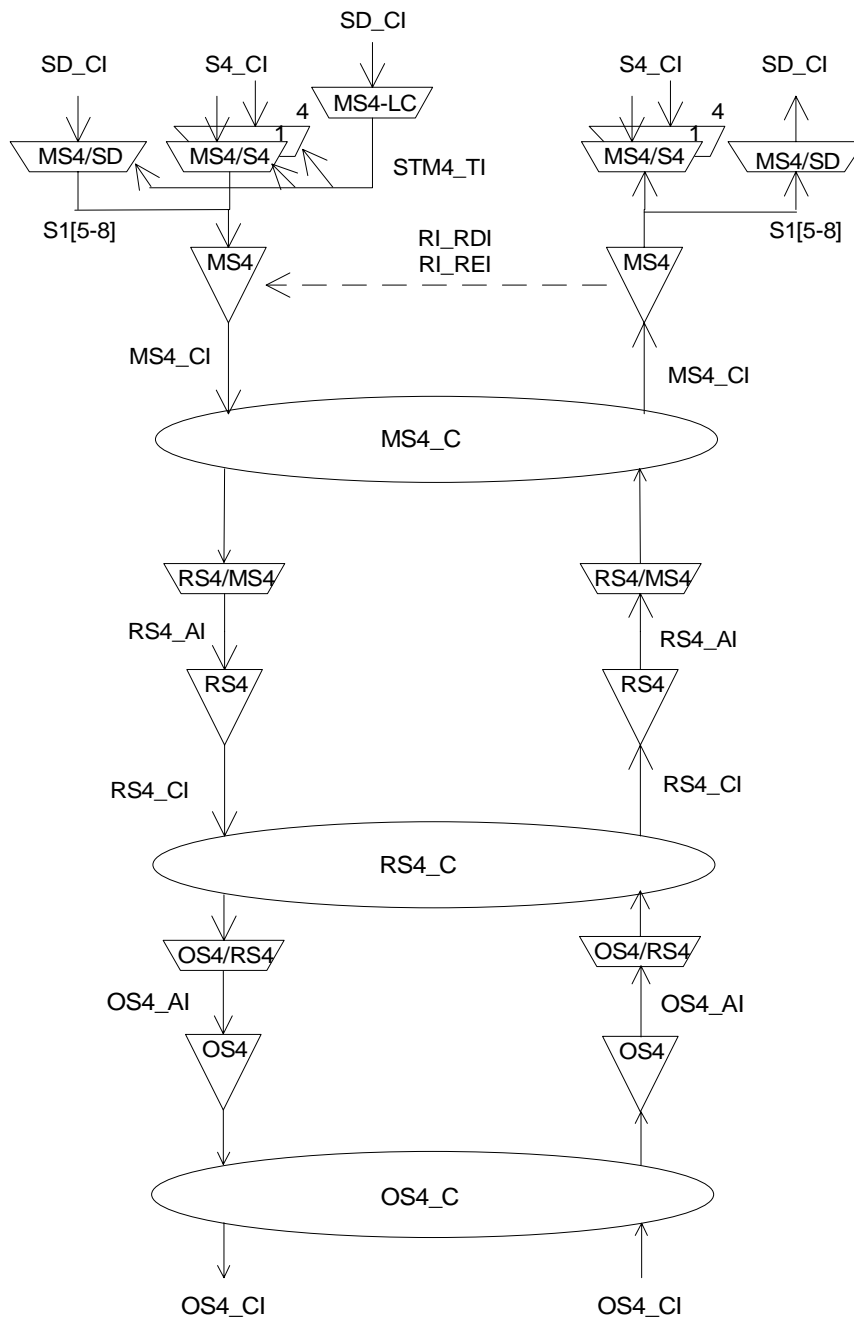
SD_CI

SD_CI

S4_CI

MS4-LC

4

1

MS4/SD

MS4/S4

STM4_TI

S1[5-8]

S4_CI

SD_CI

4

1

MS4/S4

MS4/SD

S1[5-8]

RI_RDI
RI_REI

MS4

MS4

MS4_CI

MS4_CI

MS4_C

RS4/MS4

RS4/MS4

RS4_AI

RS4_AI

RS4

RS4

RS4_CI

RS4_CI

RS4_C

OS4/RS4

OS4/RS4

OS4_AI

OS4_AI

OS4

OS4

OS4_C

OS4_CI

OS4_CI